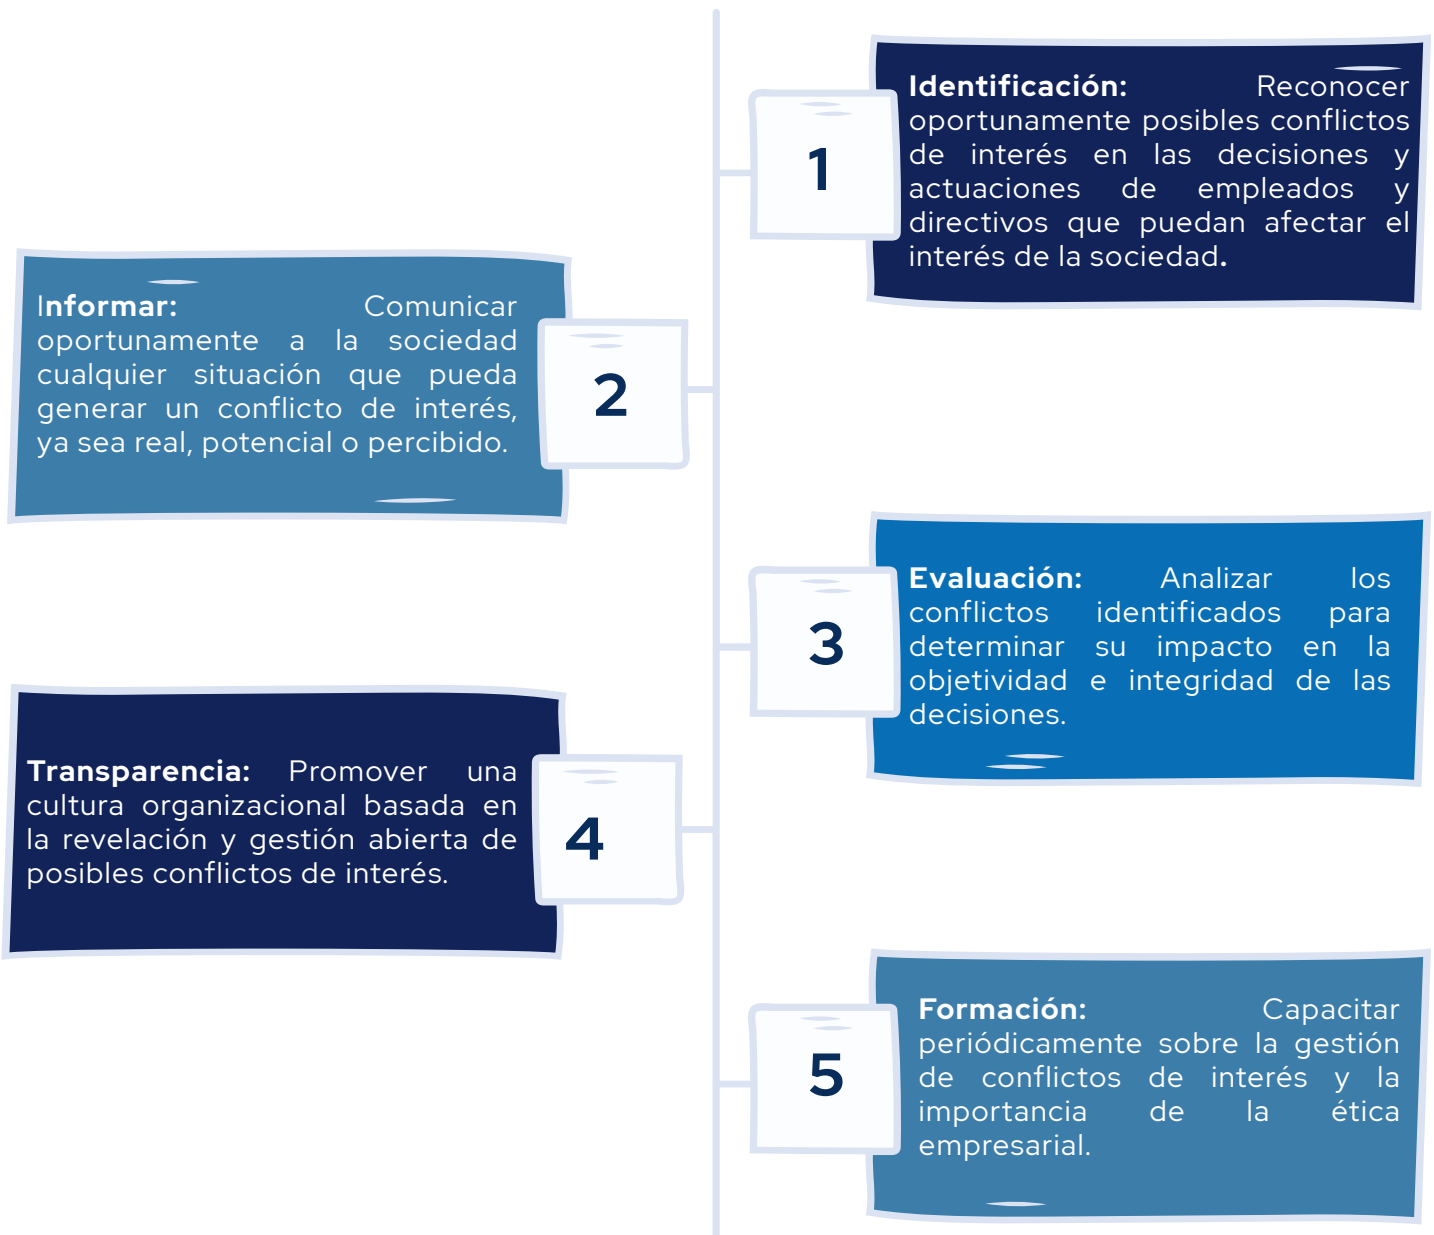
1

**Identificación:** Reconocer oportunamente posibles conflictos de interés en las decisiones y actuaciones de empleados y directivos que puedan afectar el interés de la sociedad.

2

**Informar:** Comunicar oportunamente a la sociedad cualquier situación que pueda generar un conflicto de interés, ya sea real, potencial o percibido.

3

**Evaluación:** Analizar los conflictos identificados para determinar su impacto en la objetividad e integridad de las decisiones.

4

**Transparencia:** Promover una cultura organizacional basada en la revelación y gestión abierta de posibles conflictos de interés.

5

**Formación:** Capacitar periódicamente sobre la gestión de conflictos de interés y la importancia de la ética empresarial.